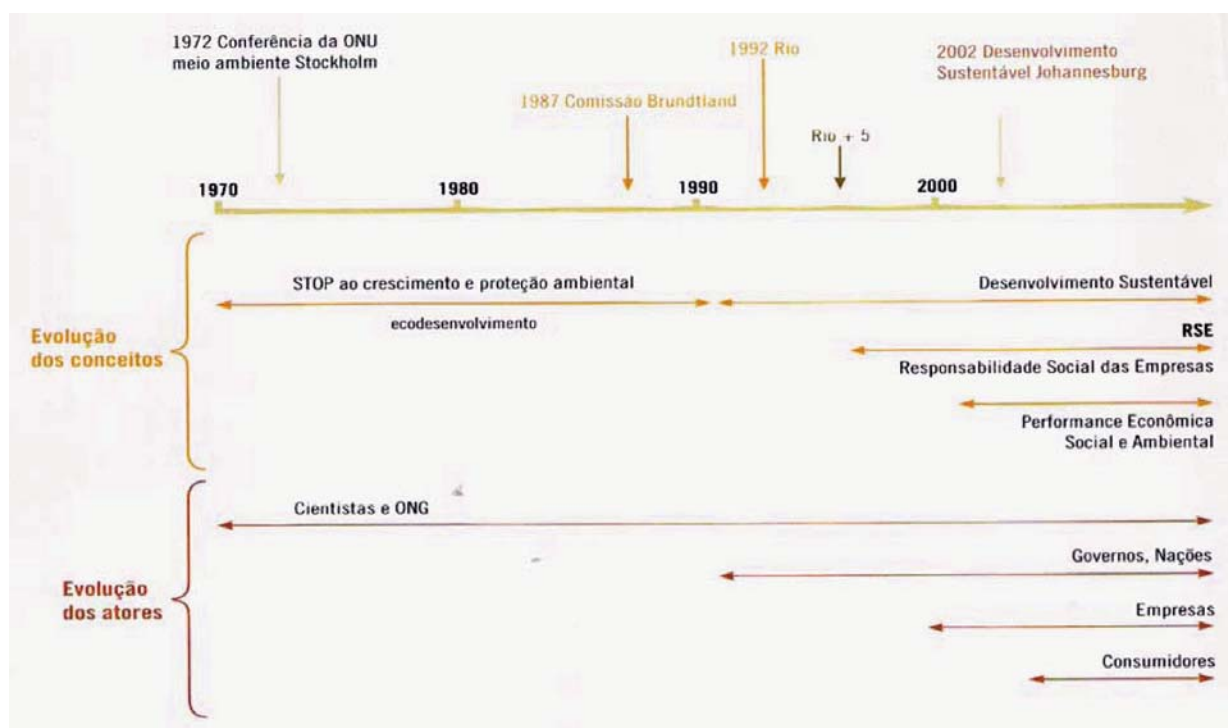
1972 Conferência da ONU meio ambiente Stockholm

1992 Rio

2002 Desenvolvimento Sustentável Johannesburg

1987 Comissão Brundtland

Rio + 5

1970

1980

1990

2000

STOP ao crescimento e proteção ambiental

Desenvolvimento Sustentável

ecodesenvolvimento

Evolução dos conceitos

RSE

Responsabilidade Social das Empresas

Performance Econômica Social e Ambiental

Cientistas e ONG

Governos, Nações

Evolução dos atores

Empresas

Consumidores